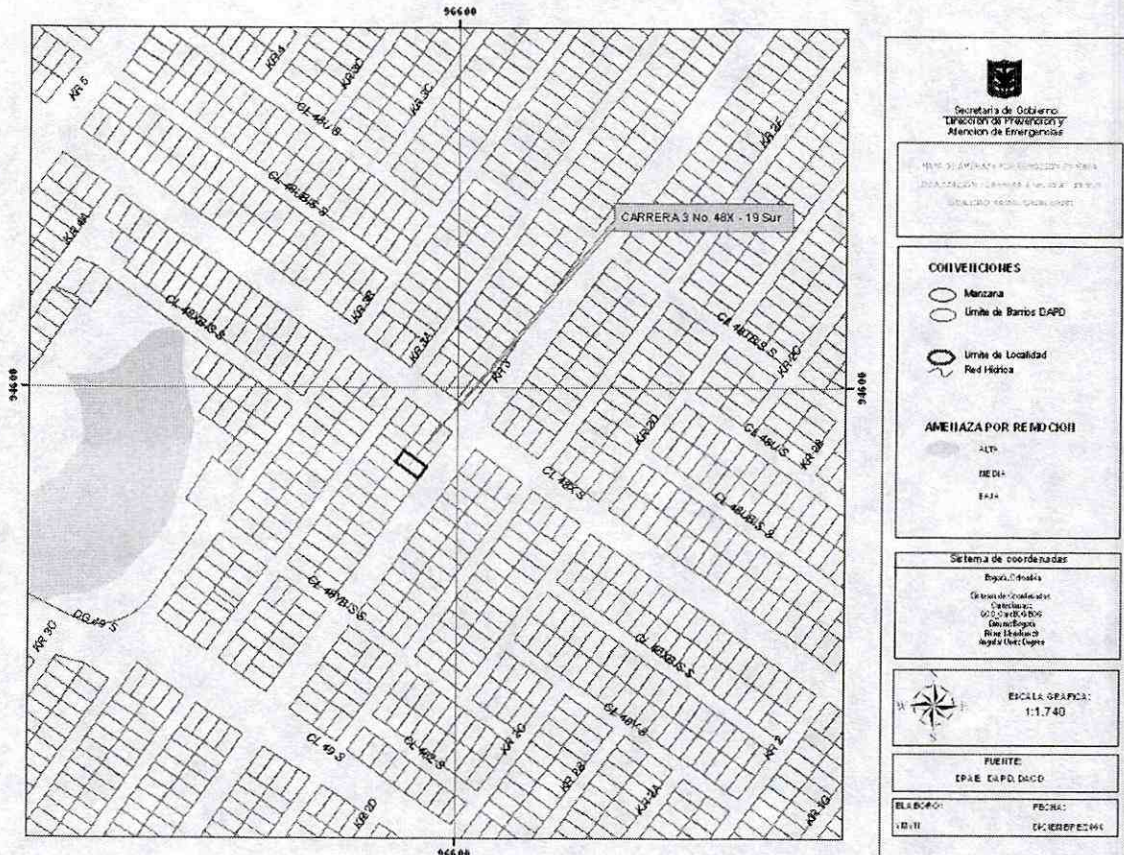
96600

KR 6
KR 4
KR 3C
CL 48U B
KR 3C
KR 2F
CL 48UBIS S
KR 4A
CARRERA 3 No. 48X - 19 Sur
CL 48XBIS S
KR 3B
KR 3A
KR 3
CL 48TBIS S
KR 2C
KR 2D
CL 48U S
KR 2B
CL 48X S
CL 48UBIS S
CL 48YBIS S
DG 49 S
KR 3C
CL 48XBIS S
CL 48Y S
CL 49 S
CL 48Z S
KR 2C
KR 2B
KR 2A
KR 2
KR 1G
KR 2D

96600
96600
96600

Secretaria de Gobierno
Dirección de Prevención y
Atención de Emergencias

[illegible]

CONVENCIONES
Manzana
Limite de Barrios DAPD
Limite de Localidad
Red Hidrica

AMENAZA POR REMOCION
ALTA
MEDIA
BAJA

Sistema de coordenadas
Bogotá, Colombia
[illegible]

ESCALA GRAFICA:
1:1.740

FUENTE:
DPAE DAPD DACD

ELABORO:
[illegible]
FECHA:
DICIEMBRE 2004